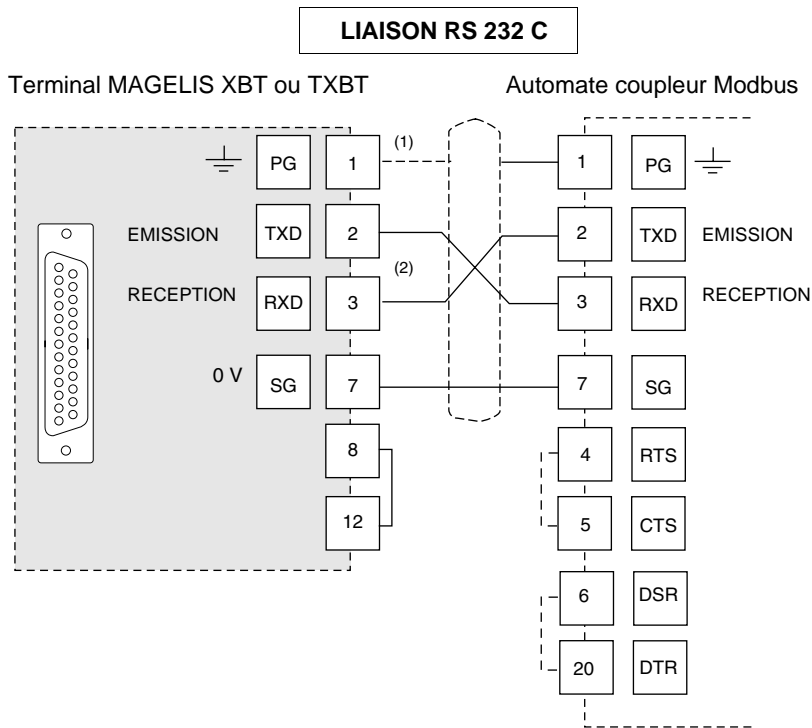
LIAISON RS 232 C

Terminal MAGELIS XBT ou TXBT

Automate coupleur Modbus

PG 1 (1) 1 PG

EMISSION TXD 2 2 TXD EMISSION

RECEPTION RXD 3 (2) 3 RXD RECEPTION

0 V SG 7 7 SG

8

12

4 RTS

5 CTS

6 DSR

20 DTR